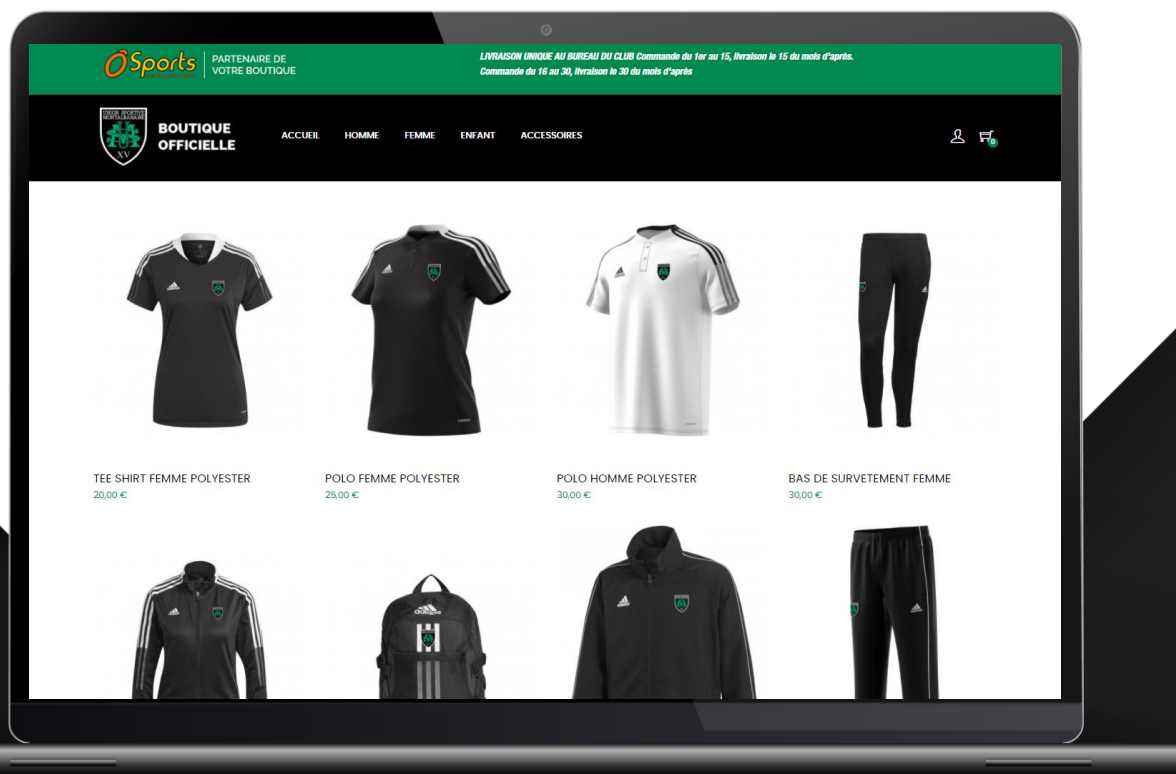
ÔSports PARTENAIRE DE VOTRE BOUTIQUE

LIVRAISON UNIQUE AU BUREAU DU CLUB Commande du 1er au 15, livraison le 15 du mois d'après. Commande du 16 au 30, livraison le 30 du mois d'après

XV

BOUTIQUE OFFICIELLE

ACCUEIL HOMME FEMME ENFANT ACCESSOIRES

0

TEE SHIRT FEMME POLYESTER
20,00 €

POLO FEMME POLYESTER
25,00 €

POLO HOMME POLYESTER
30,00 €

BAS DE SURVETEMENT FEMME
30,00 €